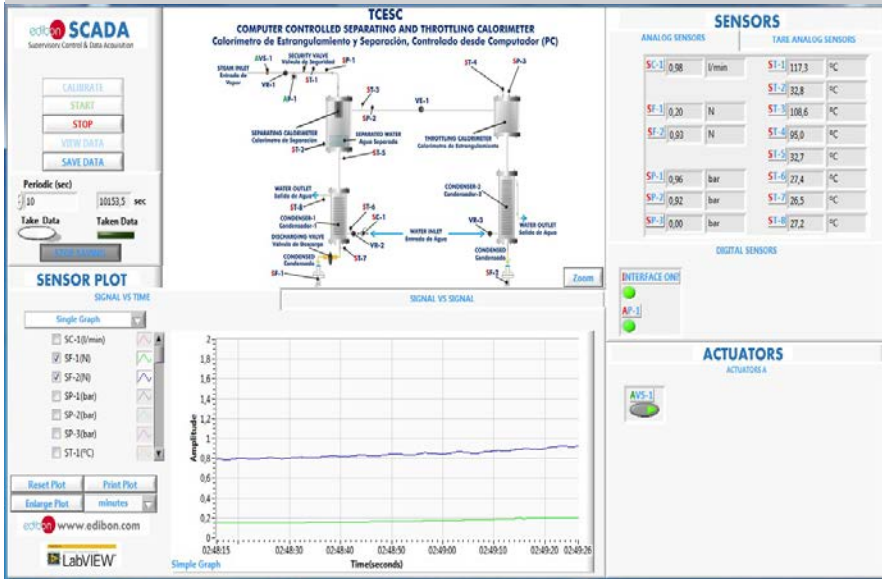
edibon SCADA
Supervisory Control & Data Acquisition

CALIBRATE
START
STOP
VIEW DATA
SAVE DATA

Periodic (sec)
10
10153,5 sec
Take Data
Taken Data
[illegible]

TCESC
COMPUTER CONTROLLED SEPARATING AND THROTTLING CALORIMETER
Calorímetro de Estrangulamiento y Separación, Controlado desde Computador (PC)

AVS-1
SECURITY VALVE
Válvula de Seguridad
SP-1
STEAM INLET
Entrada de Vapor
ST-1
VR-1
AP-1
ST-3
SP-2
VE-1
ST-4
SP-3
SEPARATING CALORIMETER
Calorímetro de Separación
SEPARATED WATER
Agua Separada
ST-2
ST-5
THROTTLING CALORIMETER
Calorímetro de Estrangulamiento
WATER OUTLET
Salida de Agua
ST-8
ST-6
SC-1
CONDENSER-1
Condensador-1
DISCHARGING VALVE
Válvula de Descarga
VR-2
ST-7
CONDENSED
Condensado
SF-1
CONDENSER-2
Condensador-2
VR-3
WATER INLET
Entrada de Agua
WATER OUTLET
Salida de Agua
CONDENSED
Condensado
SF-2
Zoom

SENSORS
ANALOG SENSORS
TARE ANALOG SENSORS

| SC-1 | 0,98 | l/min | ST-1 | 117,3 | ºC |
|---|---|---|---|---|---|
| | | | ST-2 | 32,8 | ºC |
| SF-1 | 0,20 | N | ST-3 | 108,6 | ºC |
| SF-2 | 0,93 | N | ST-4 | 95,0 | ºC |
| | | | ST-5 | 32,7 | ºC |
| SP-1 | 0,96 | bar | ST-6 | 27,4 | ºC |
| SP-2 | 0,92 | bar | ST-7 | 26,5 | ºC |
| SP-3 | 0,00 | bar | ST-8 | 27,2 | ºC |

DIGITAL SENSORS
INTERFACE ON?
AP-1

ACTUATORS
ACTUATORS A
AVS-1

SENSOR PLOT
SIGNAL VS TIME
SIGNAL VS SIGNAL
Single Graph
SC-1(l/min)
SF-1(N)
SF-2(N)
SP-1(bar)
SP-2(bar)
SP-3(bar)
ST-1(ºC)

Amplitude
2
1,8
1,6
1,4
1,2
1
0,8
0,6
0,4
0,2
0
02:48:15 02:48:30 02:48:40 02:48:50 02:49:00 02:49:10 02:49:20 02:49:26
Time(seconds)
Simple Graph

Reset Plot
Print Plot
Enlarge Plot
minutes
edibon www.edibon.com
LabVIEW